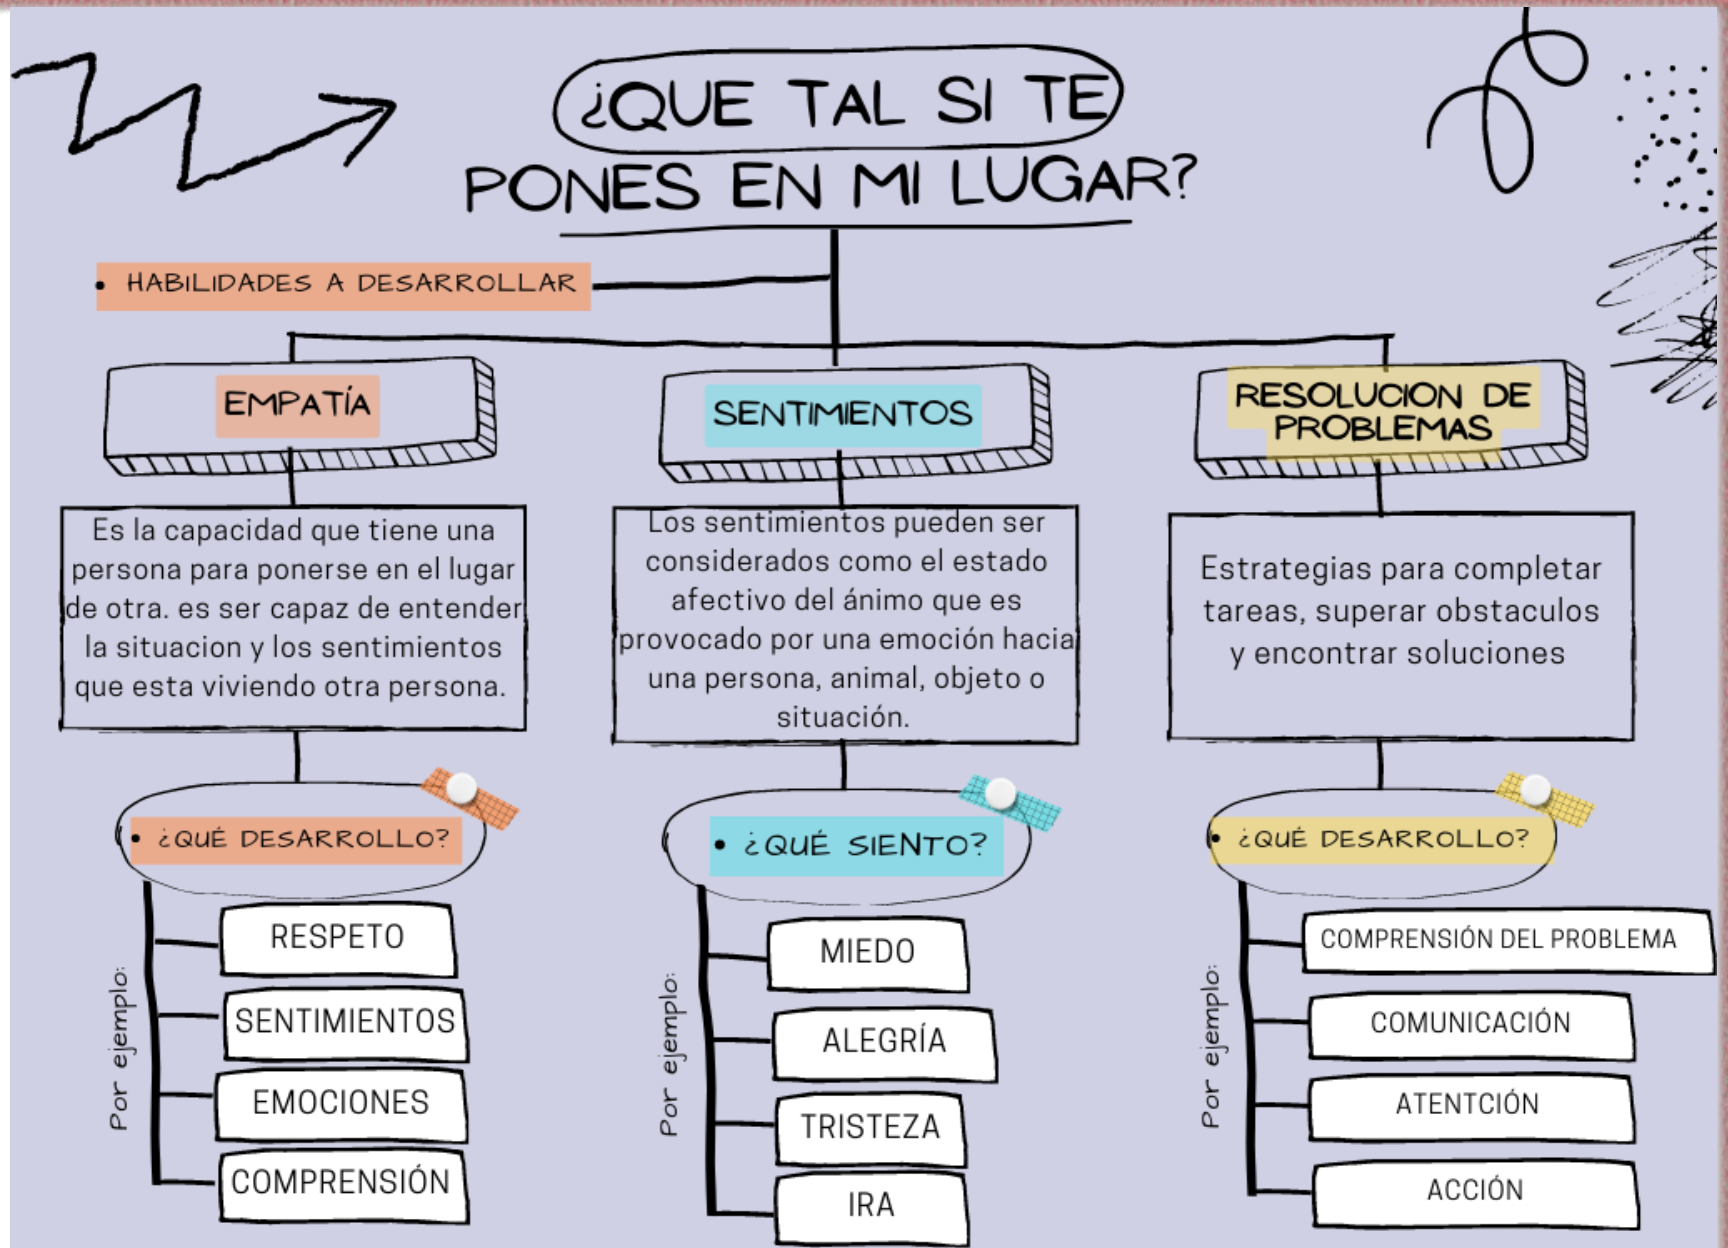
¿QUE TAL SI TE PONES EN MI LUGAR?

• HABILIDADES A DESARROLLAR

EMPATÍA

Es la capacidad que tiene una persona para ponerse en el lugar de otra. es ser capaz de entender la situacion y los sentimientos que esta viviendo otra persona.

• ¿QUÉ DESARROLLO?

Por ejemplo:

RESPETO

SENTIMIENTOS

EMOCIONES

COMPRENSIÓN

SENTIMIENTOS

Los sentimientos pueden ser considerados como el estado afectivo del ánimo que es provocado por una emoción hacia una persona, animal, objeto o situación.

• ¿QUÉ SIENTO?

Por ejemplo:

MIEDO

ALEGRÍA

TRISTEZA

IRA

RESOLUCION DE PROBLEMAS

Estrategias para completar tareas, superar obstaculos y encontrar soluciones

• ¿QUÉ DESARROLLO?

Por ejemplo:

COMPRENSIÓN DEL PROBLEMA

COMUNICACIÓN

ATENTCIÓN

ACCIÓN